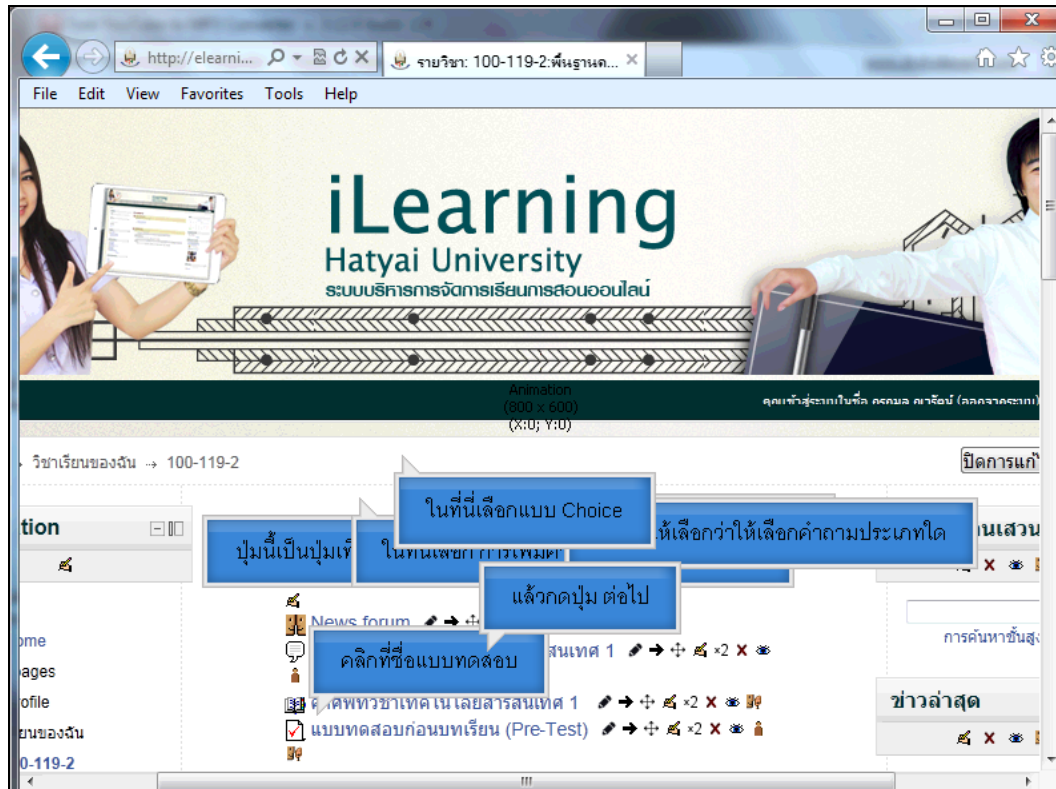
http://elearni... รายวิชา: 100-119-2:พื้นฐานค...

File Edit View Favorites Tools Help

iLearning
Hatyai University
ระบบบริหารการจัดการเรียนการสอนออนไลน์

Animation (800 x 600) (X:0; Y:0)

คุณเข้าสู่ระบบในชื่อ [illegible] (ออกจากระบบ)

วิชาเรียนของฉัน → 100-119-2

ปิดการแก้

tion

ome
ages
ofile
ยนของฉัน
0-119-2

ในที่นี่เลือกแบบ Choice

ปุ่มนี้เป็นปุ่มเ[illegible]

ในทีนี่เลือก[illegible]

ให้เลือกว่าให้เลือกคำถามประเภทใด

แล้วกดปุ่ม ต่อไป

News forum

คลิกที่ชื่อแบบทดสอบ

สนเทศ 1

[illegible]สนเทศ 1

แบบทดสอบก่อนบทเรียน (Pre-Test)

นเสวน

การค้นหาขั้นสูง

ข่าวล่าสุด